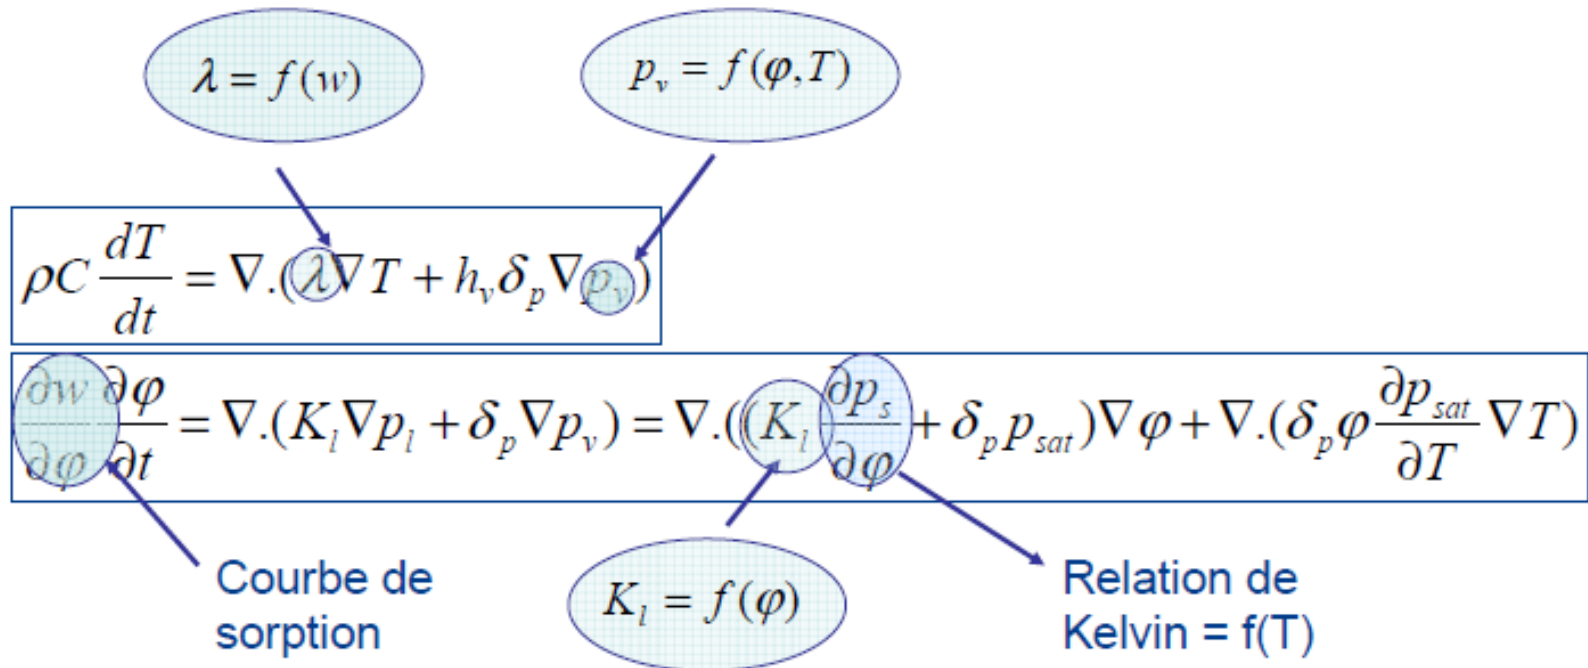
$\lambda = f(w)$

$p_v = f(\varphi, T)$

$\rho C \frac{dT}{dt} = \nabla.(\lambda \nabla T + h_v \delta_p \nabla p_v)$

$\frac{\partial w}{\partial \varphi} \frac{\partial \varphi}{\partial t} = \nabla.(K_l \nabla p_l + \delta_p \nabla p_v) = \nabla.((K_l \frac{\partial p_s}{\partial \varphi} + \delta_p p_{sat}) \nabla \varphi + \nabla.(\delta_p \varphi \frac{\partial p_{sat}}{\partial T} \nabla T)$

Courbe de sorption

$K_l = f(\varphi)$

Relation de Kelvin = f(T)